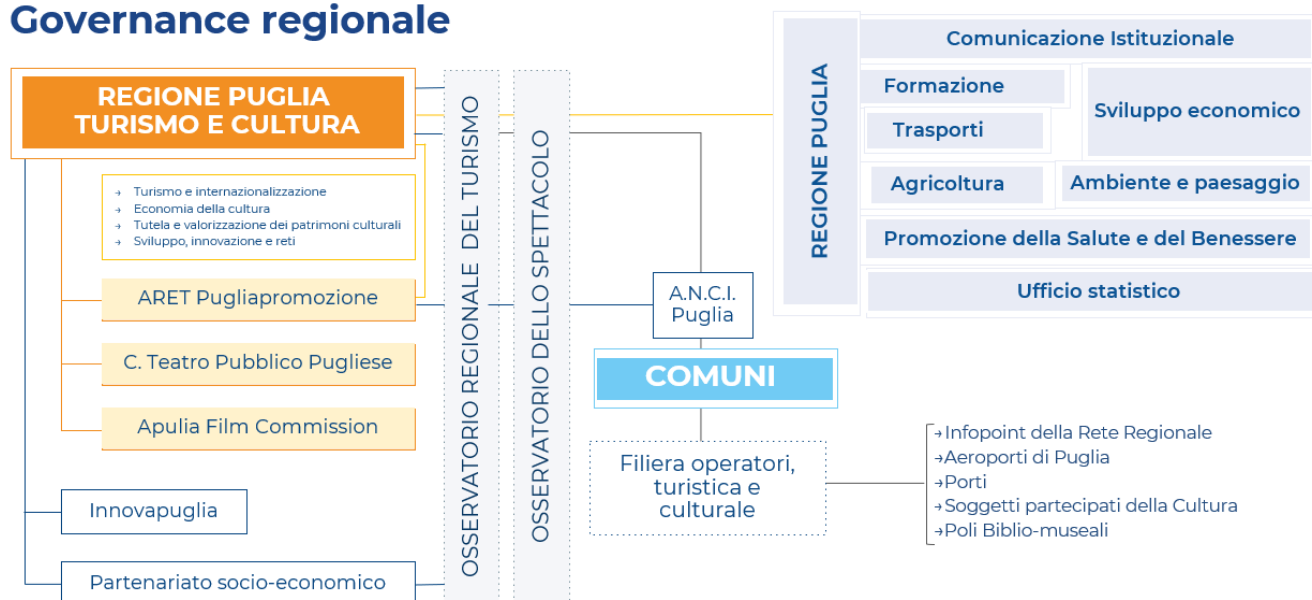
Governance regionale

REGIONE PUGLIA
TURISMO E CULTURA

→ Turismo e internazionalizzazione
→ Economia della cultura
→ Tutela e valorizzazione dei patrimoni culturali
→ Sviluppo, innovazione e reti

ARET Pugliapromozione

C. Teatro Pubblico Pugliese

Apulia Film Commission

Innovapuglia

Partenariato socio-economico

OSSERVATORIO REGIONALE DEL TURISMO

OSSERVATORIO DELLO SPETTACOLO

A.N.C.I. Puglia

COMUNI

Filiera operatori, turistica e culturale

→Infopoint della Rete Regionale
→Aeroporti di Puglia
→Porti
→Soggetti partecipati della Cultura
→Poli Biblio-museali

REGIONE PUGLIA

Comunicazione Istituzionale

Formazione

Trasporti

Sviluppo economico

Agricoltura

Ambiente e paesaggio

Promozione della Salute e del Benessere

Ufficio statistico